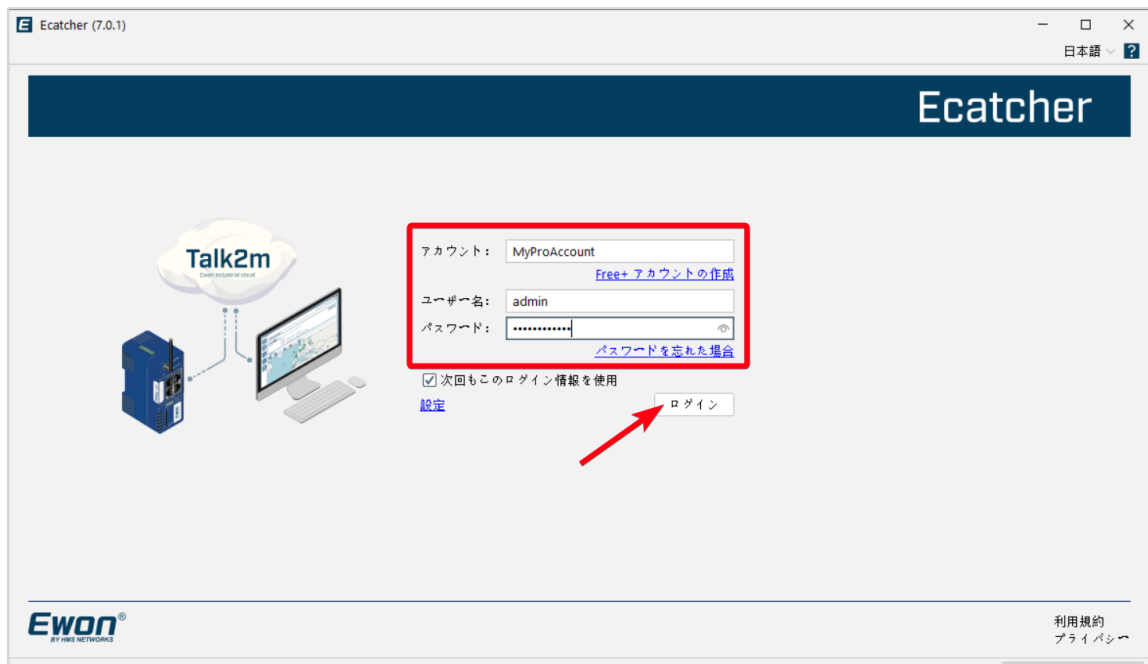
Ecatcher (7.0.1)

日本語 ?

Ecatcher

Talk2m
Ewon industrial cloud

アカウント: MyProAccount
Free+ アカウントの作成
ユーザー名: admin
パスワード: ••••••••••••
パスワードを忘れた場合
次回もこのログイン情報を使用
設定
ログイン

Ewon®
BY HMS NETWORKS

利用規約
プライバシー